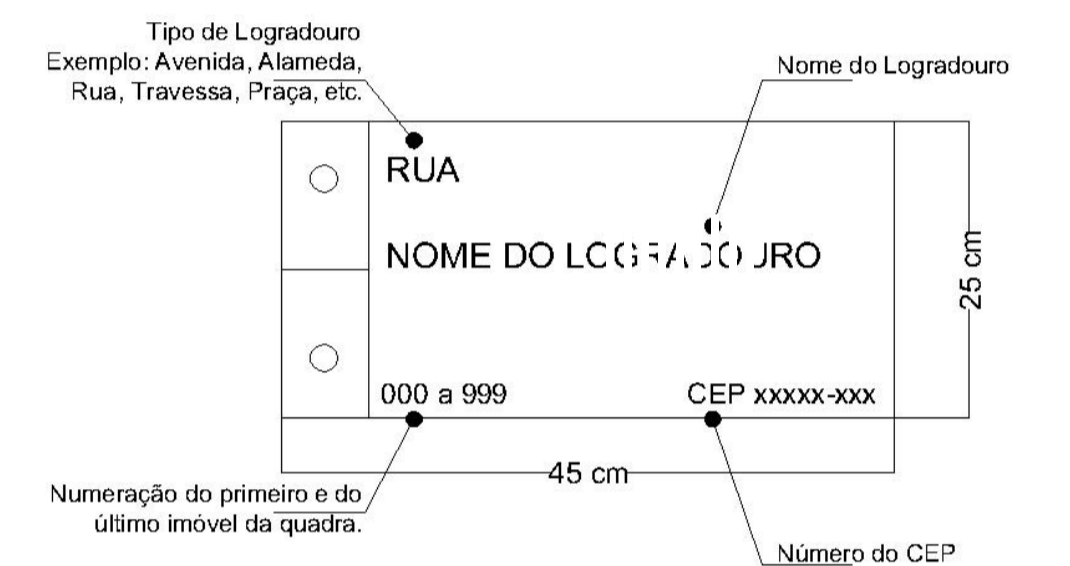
Tipo de Logradouro
Exemplo: Avenida, Alameda, Rua, Travessa, Praça, etc.

Nome do Logradouro

RUA

NOME DO LOGRADOURO

25 cm

000 a 999

CEP xxxxx-xxx

45 cm

Numeração do primeiro e do último imóvel da quadra.

Número do CEP